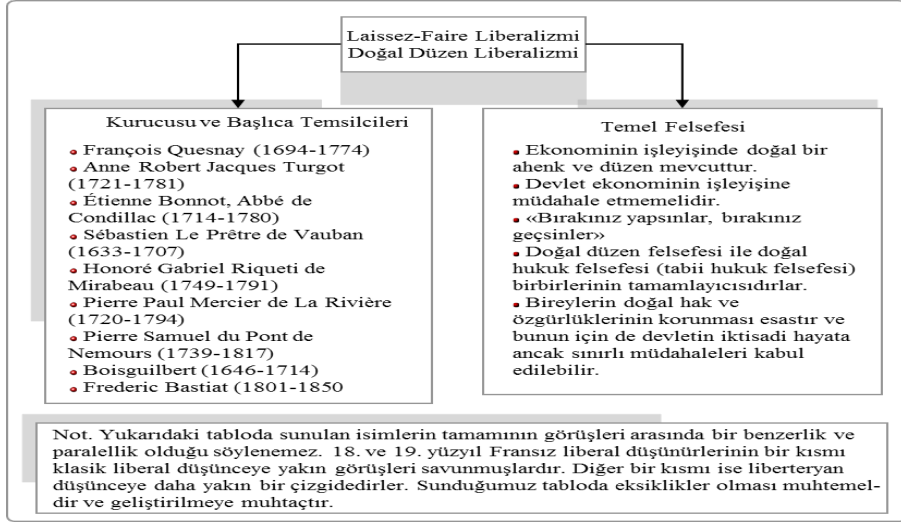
Laissez-Faire Liberalizmi
Doğal Düzen Liberalizmi

Kurucusu ve Başlıca Temsilcileri

- François Quesnay (1694-1774)
- Anne Robert Jacques Turgot (1721-1781)
- Étienne Bonnot, Abbé de Condillac (1714-1780)
- Sébastien Le Prêtre de Vauban (1633-1707)
- Honoré Gabriel Riqueti de Mirabeau (1749-1791)
- Pierre Paul Mercier de La Rivière (1720-1794)
- Pierre Samuel du Pont de Nemours (1739-1817)
- Boisguilbert (1646-1714)
- Frederic Bastiat (1801-1850

Temel Felsefesi

- Ekonominin işleyişinde doğal bir ahenk ve düzen mevcuttur.
- Devlet ekonominin işleyişine müdahale etmemelidir.
- «Bırakınız yapsınlar, bırakınız geçsinler»
- Doğal düzen felsefesi ile doğal hukuk felsefesi (tabii hukuk felsefesi) birbirlerinin tamamlayıcısıdırlar.
- Bireylerin doğal hak ve özgürlüklerinin korunması esastır ve bunun için de devletin iktisadi hayata ancak sınırlı müdahaleleri kabul edilebilir.

Not. Yukarıdaki tabloda sunulan isimlerin tamamının görüşleri arasında bir benzerlik ve paralellik olduğu söylenemez. 18. ve 19. yüzyıl Fransız liberal düşünürlerinin bir kısmı klasik liberal düşünceye yakın görüşleri savunmuşlardır. Diğer bir kısmı ise liberteryan düşünceye daha yakın bir çizgidedirler. Sunduğumuz tabloda eksiklikler olması muhtemeldir ve geliştirilmeye muhtaçtır.